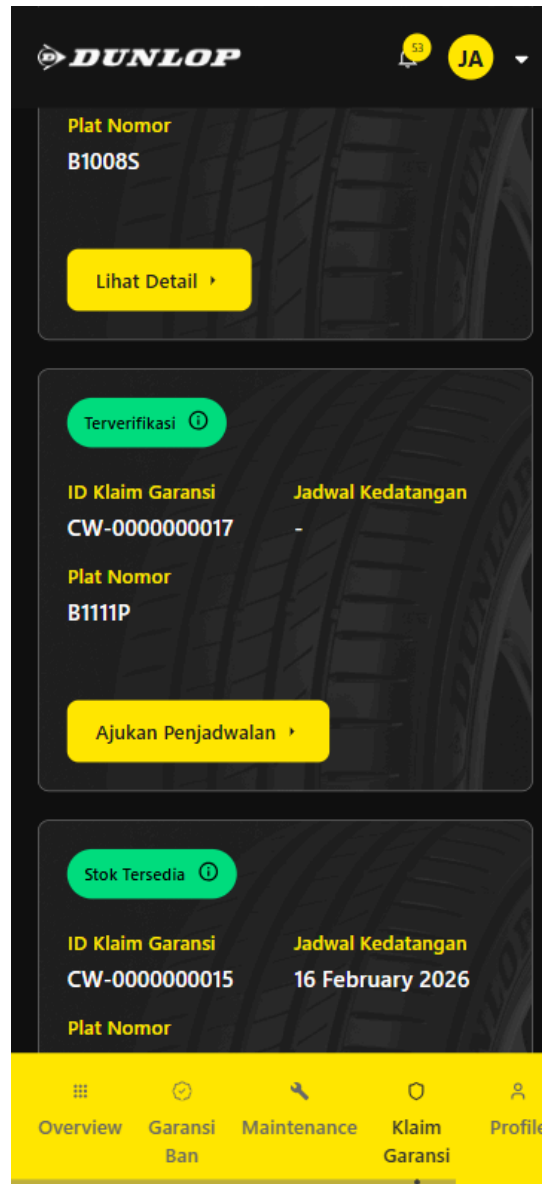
DUNLOP
53
JA

Plat Nomor
B1008S

Lihat Detail

Terverifikasi
ID Klaim Garansi
CW-0000000017
Jadwal Kedatangan
-
Plat Nomor
B1111P

Ajukan Penjadwalan

Stok Tersedia
ID Klaim Garansi
CW-0000000015
Jadwal Kedatangan
16 February 2026
Plat Nomor

Overview
Garansi Ban
Maintenance
Klaim Garansi
Profile